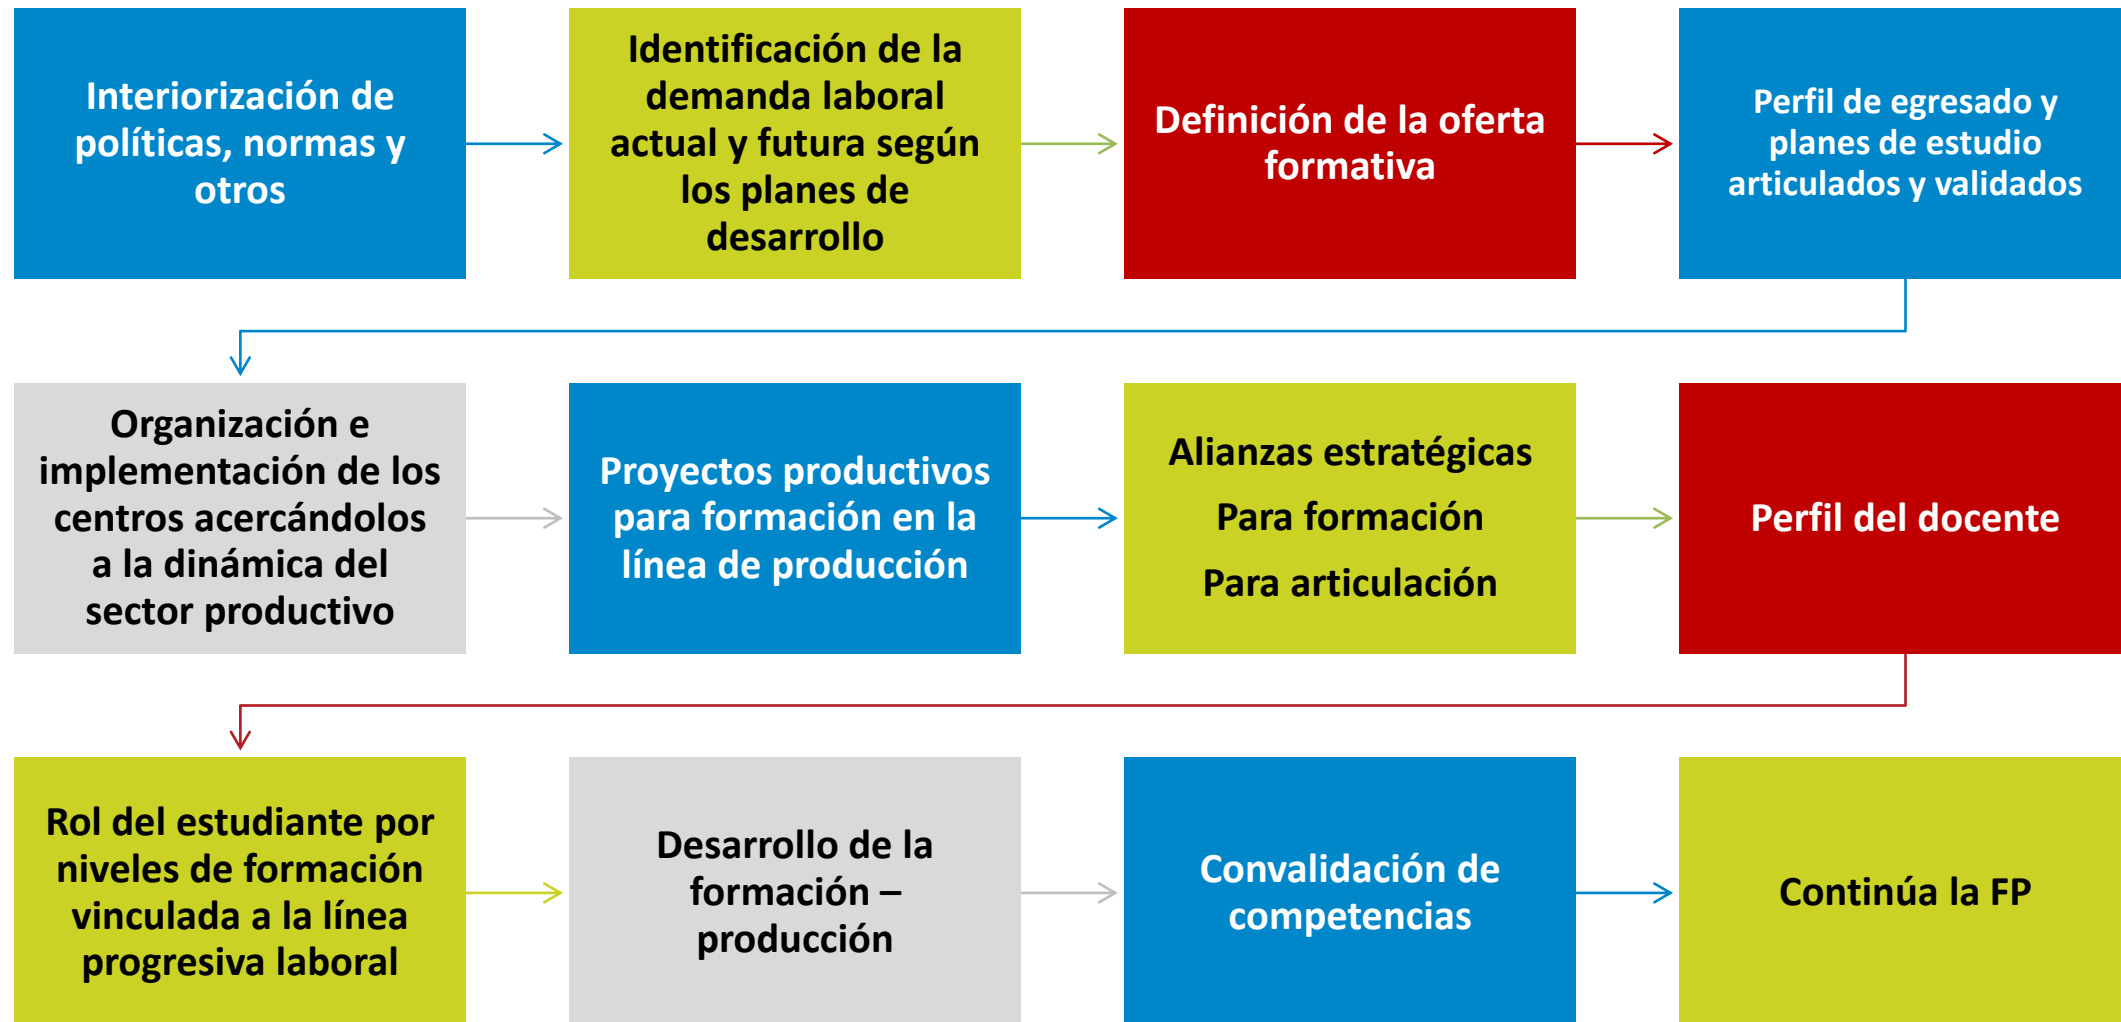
Interiorización de políticas, normas y otros

Identificación de la demanda laboral actual y futura según los planes de desarrollo

Definición de la oferta formativa

Perfil de egresado y planes de estudio articulados y validados

Organización e implementación de los centros acercándolos a la dinámica del sector productivo

Proyectos productivos para formación en la línea de producción

Alianzas estratégicas

Para formación

Para articulación

Perfil del docente

Rol del estudiante por niveles de formación vinculada a la línea progresiva laboral

Desarrollo de la formación – producción

Convalidación de competencias

Continúa la FP